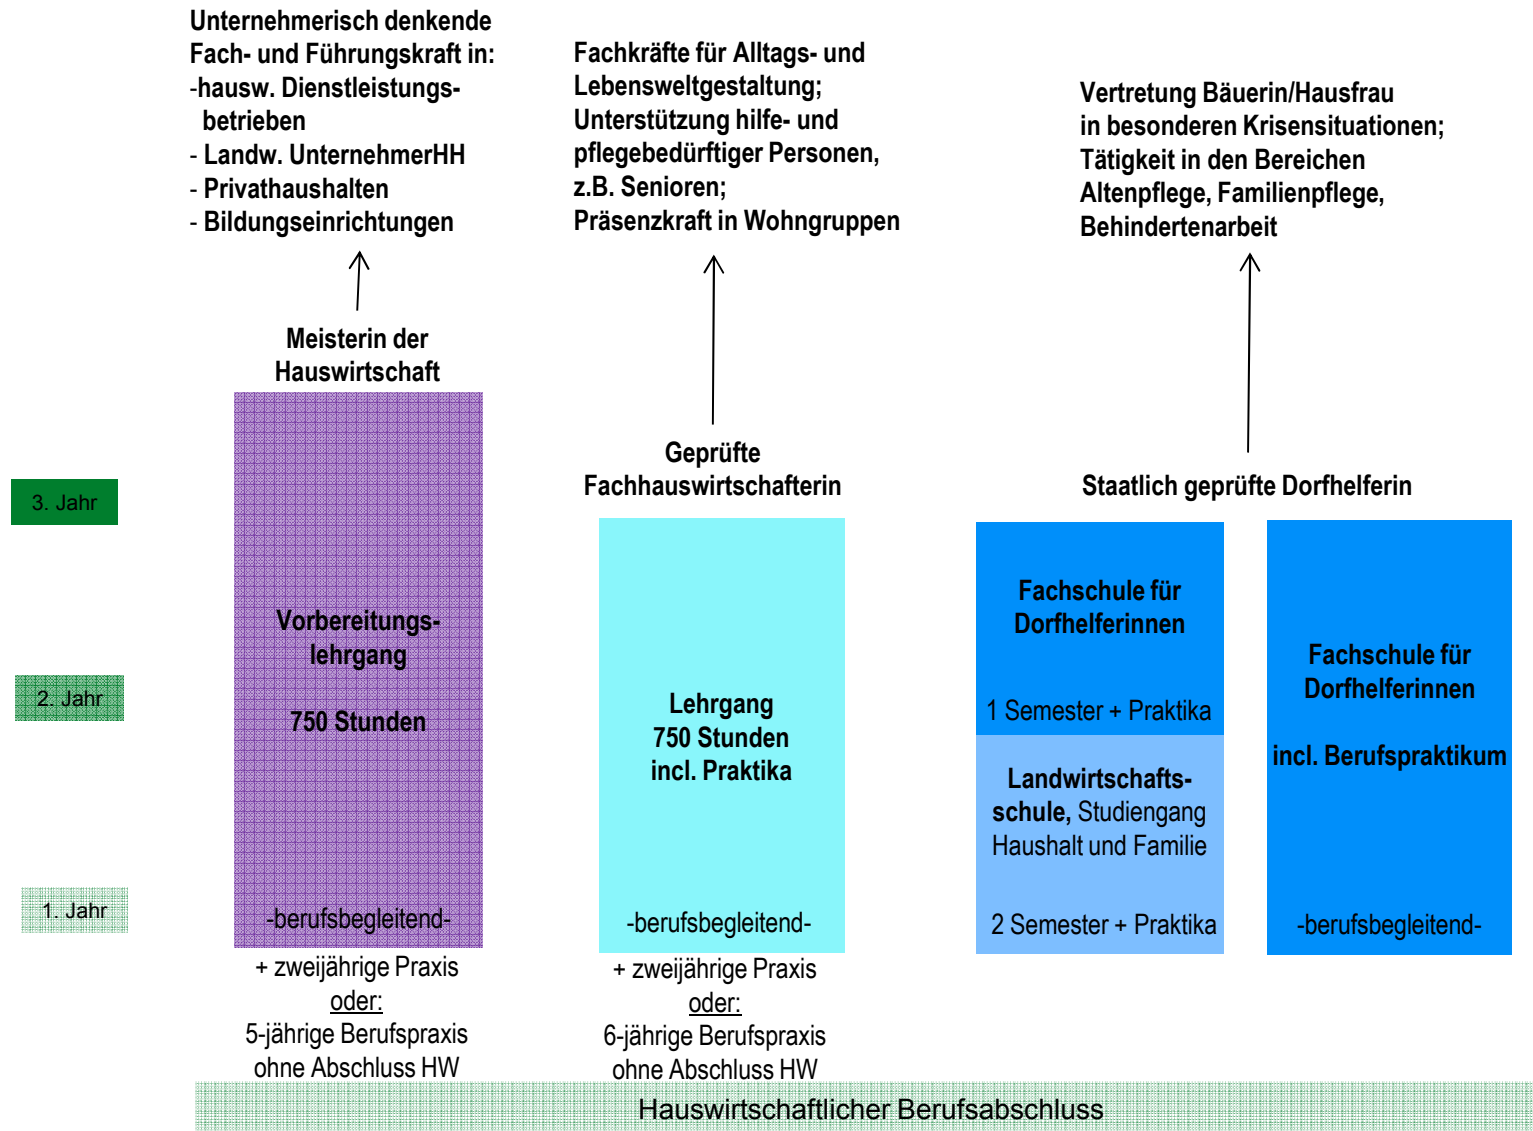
Unternehmerisch denkende Fach- und Führungskraft in:
-hausw. Dienstleistungsbetrieben
- Landw. UnternehmerHH
- Privathaushalten
- Bildungseinrichtungen

Fachkräfte für Alltags- und Lebensweltgestaltung;
Unterstützung hilfe- und pflegebedürftiger Personen, z.B. Senioren;
Präsenzkraft in Wohngruppen

Vertretung Bäuerin/Hausfrau in besonderen Krisensituationen;
Tätigkeit in den Bereichen Altenpflege, Familienpflege, Behindertenarbeit

Meisterin der Hauswirtschaft

Geprüfte Fachhauswirtschafterin

Staatlich geprüfte Dorfhelferin

3. Jahr

2. Jahr

1. Jahr

Vorbereitungslehrgang

750 Stunden

-berufsbegleitend-

+ zweijährige Praxis
oder:
5-jährige Berufspraxis ohne Abschluss HW

Lehrgang
750 Stunden
incl. Praktika

-berufsbegleitend-

+ zweijährige Praxis
oder:
6-jährige Berufspraxis ohne Abschluss HW

Fachschule für Dorfhelferinnen

1 Semester + Praktika

Landwirtschaftsschule, Studiengang Haushalt und Familie

2 Semester + Praktika

Fachschule für Dorfhelferinnen

incl. Berufspraktikum

-berufsbegleitend-

Hauswirtschaftlicher Berufsabschluss